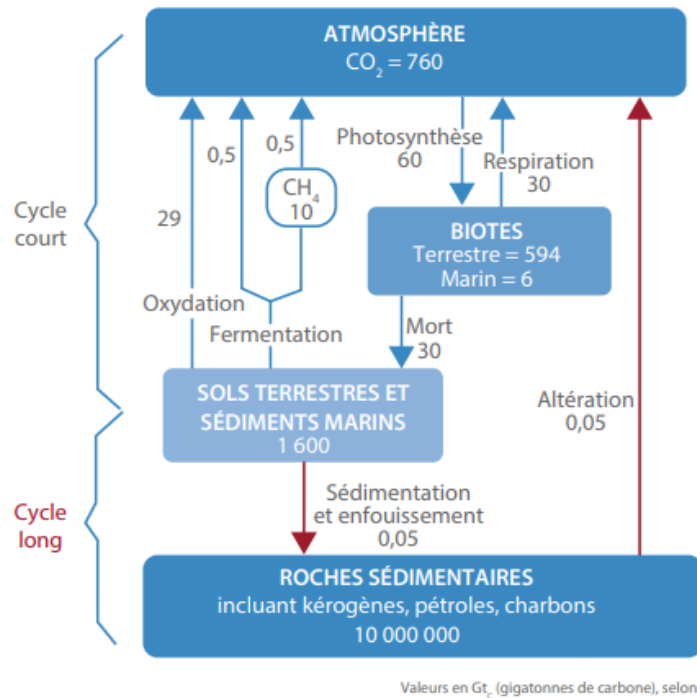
ATMOSPHÈRE
$CO_2 = 760$

Cycle court

29

0,5

0,5

$CH_4$
10

Photosynthèse
60

Respiration
30

BIOTES
Terrestre = 594
Marin = 6

Oxydation

Fermentation

Mort
30

SOLS TERRESTRES ET SÉDIMENTS MARINS
1 600

Altération
0,05

Cycle long

Sédimentation et enfouissement
0,05

ROCHES SÉDIMENTAIRES
incluant kérogènes, pétroles, charbons
10 000 000

Valeurs en $Gt_c$ (gigatonnes de carbone), selon